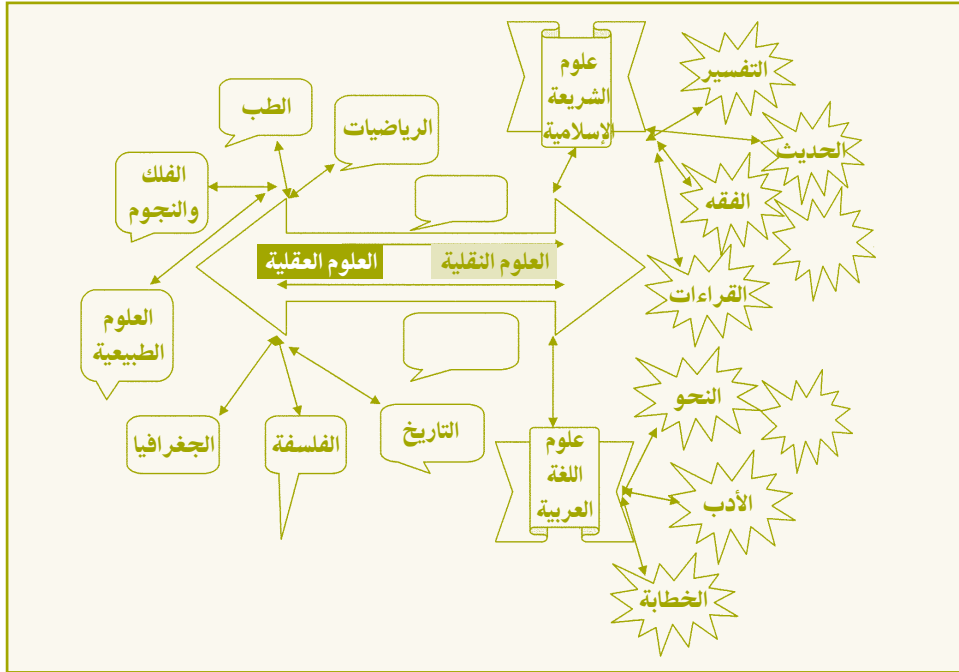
علوم الشريعة الإسلامية

التفسير

الحديث

الفقه

القراءات

الطب

الرياضيات

الفلك والنجوم

العلوم العقلية

العلوم النقلية

العلوم الطبيعية

الجغرافيا

الفلسفة

التاريخ

علوم اللغة العربية

النحو

الأدب

الخطابة